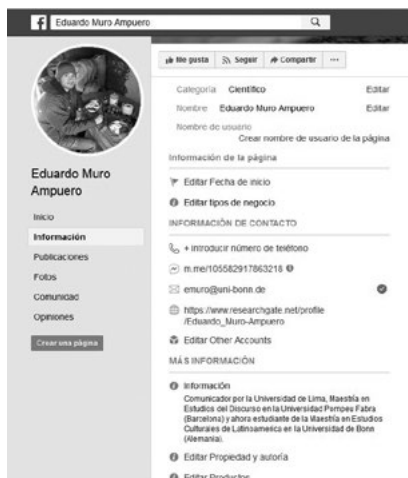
Eduardo Muro Ampuero

Me gusta | Seguir | Compartir | ···

Eduardo Muro Ampuero

Inicio
Información
Publicaciones
Fotos
Comunidad
Opiniones
Crear una página

Categoría Científico Editar
Nombre Eduardo Muro Ampuero Editar
Nombre de usuario
Crear nombre de usuario de la página

Información de la página
Editar Fecha de inicio
Editar tipos de negocio

INFORMACIÓN DE CONTACTO
+ Introducir número de teléfono
m.me/105582917863218
emuro@uni-bonn.de
https://www.researchgate.net/profile/Eduardo_Muro-Ampuero
Editar Other Accounts

MÁS INFORMACIÓN
Información
Comunicador por la Universidad de Lima, Maestría en Estudios del Discurso en la Universidad Pompeu Fabra (Barcelona) y ahora estudiante de la Maestría en Estudios Culturales de Latinoamerica en la Universidad de Bonn (Alemania).
Editar Propiedad y autoría
Editar Productos